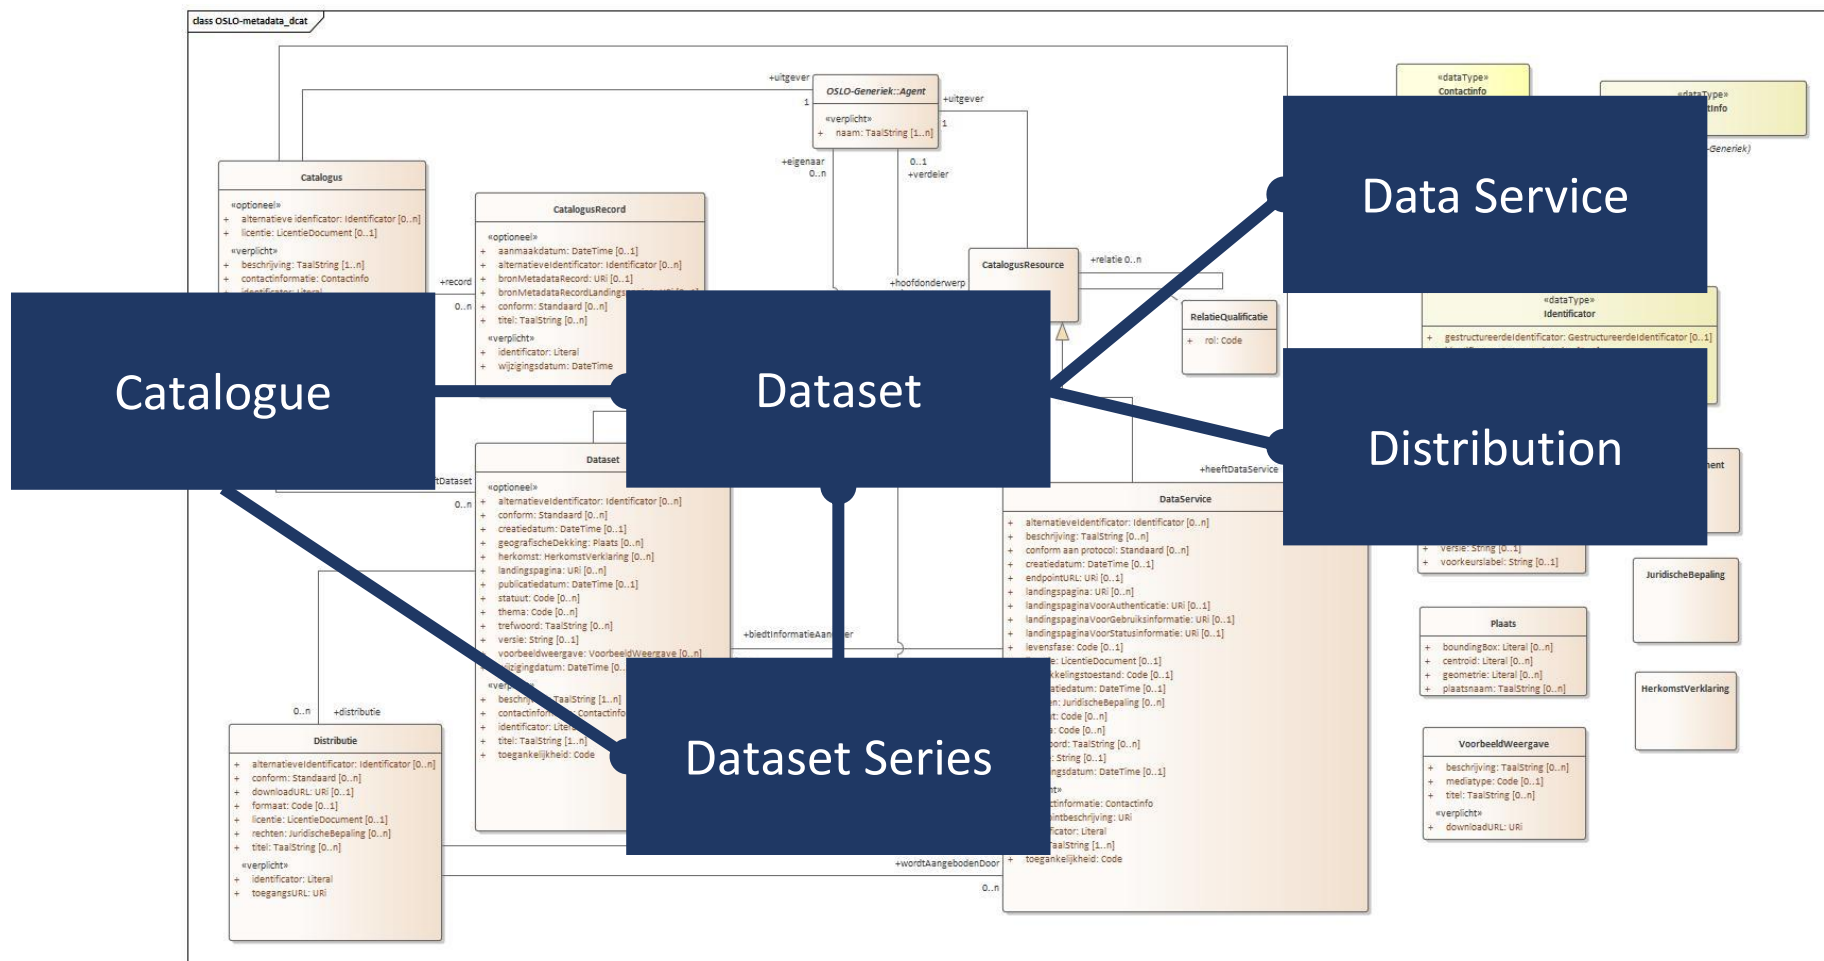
class OSLO-metadata_dcat

+uitgever
1
OSLO-Generiek::Agent
«verplicht»
+ naam: TaalString [1..n]
+uitgever
1
+eigenaar
0..n
0..1
+verdeler

«dataType»
Contactinfo

«dataType»
tInfo
-Generiek)

Catalogus
«optioneel»
+ alternatieve idenficator: Identificator [0..n]
+ licentie: LicentieDocument [0..1]
«verplicht»
+ beschrijving: TaalString [1..n]
+ contactinformatie: Contactinfo
+record
0..n

CatalogusRecord
«optioneel»
+ aanmaakdatum: DateTime [0..1]
+ alternatieveIdentificator: Identificator [0..n]
+ bronMetadataRecord: URi [0..1]
+ bronMetadataRecordLandings
+ conform: Standaard [0..n]
+ titel: TaalString [0..n]
«verplicht»
+ identificator: Literal
+ wijzigingsdatum: DateTime

CatalogusResource
+relatie 0..n
+hoofdonderwerp

RelatieQualificatie
+ rol: Code

«dataType»
Identificator
+ gestructureerdeIdentificator: GestructureerdeIdentificator [0..1]

Data Service

Catalogue

Dataset

Distribution

tDataset
0..n

Dataset
«optioneel»
+ alternatieveIdentificator: Identificator [0..n]
+ conform: Standaard [0..n]
+ creatiedatum: DateTime [0..1]
+ geografischeDekking: Plaats [0..n]
+ herkomst: HerkomstVerklaring [0..n]
+ landingspagina: URi [0..n]
+ publicatiedatum: DateTime [0..1]
+ statuut: Code [0..n]
+ thema: Code [0..n]
+ trefwoord: TaalString [0..n]
+ versie: String [0..1]
+ voorbeeldweergave: VoorbeeldWeergave [0..n]
wijzigingsdatum: DateTime [0..
«verp
+ beschrij TaalString [1..n]
+ contactinfor Contactinfo
+ identificator: Lite
+ titel: TaalString [1..n]
+ toegankelijkheid: Code

+heeftDataService

DataService
+ alternatieveIdentificator: Identificator [0..n]
+ beschrijving: TaalString [0..n]
+ conform aan protocol: Standaard [0..n]
+ creatiedatum: DateTime [0..1]
+ endpointURL: URi [0..1]
+ landingspagina: URi [0..n]
+ landingspaginaVoorAuthenticatie: URi [0..1]
+ landingspaginaVoorGebruiksinformatie: URi [0..1]
+ landingspaginaVoorStatusinformatie: URi [0..1]
+ levensfase: Code [0..1]
e: LicentieDocument [0..1]
kkelingstoestand: Code [0..1]
atiedatum: DateTime [0..1]
n: JuridischeBepaling [0..n]
t: Code [0..n]
: Code [0..n]
oord: TaalString [0..n]
: String [0..1]
ngsdatum: DateTime [0..1]
t»
ctinformatie: Contactinfo
ointbeschrijving: URi
ficator: Literal
aalString [1..n]
+ toegankelijkheid: Code
+wordtAangebodenDoor
0..n

+biedtInformatieAan er

ent

+ versie: String [0..1]
+ voorkeurslabel: String [0..1]

JuridischeBepaling

Plaats
+ boundingBox: Literal [0..n]
+ centroid: Literal [0..n]
+ geometrie: Literal [0..n]
+ plaatsnaam: TaalString [0..n]

HerkomstVerklaring

VoorbeeldWeergave
+ beschrijving: TaalString [0..n]
+ mediatype: Code [0..1]
+ titel: TaalString [0..n]
«verplicht»
+ downloadURL: URi

0..n
+distributie

Distributie
+ alternatieveIdentificator: Identificator [0..n]
+ conform: Standaard [0..n]
+ downloadURL: URi [0..1]
+ formaat: Code [0..1]
+ licentie: LicentieDocument [0..1]
+ rechten: JuridischeBepaling [0..n]
+ titel: TaalString [0..n]
«verplicht»
+ identificator: Literal
+ toegangsURL: URi

Dataset Series